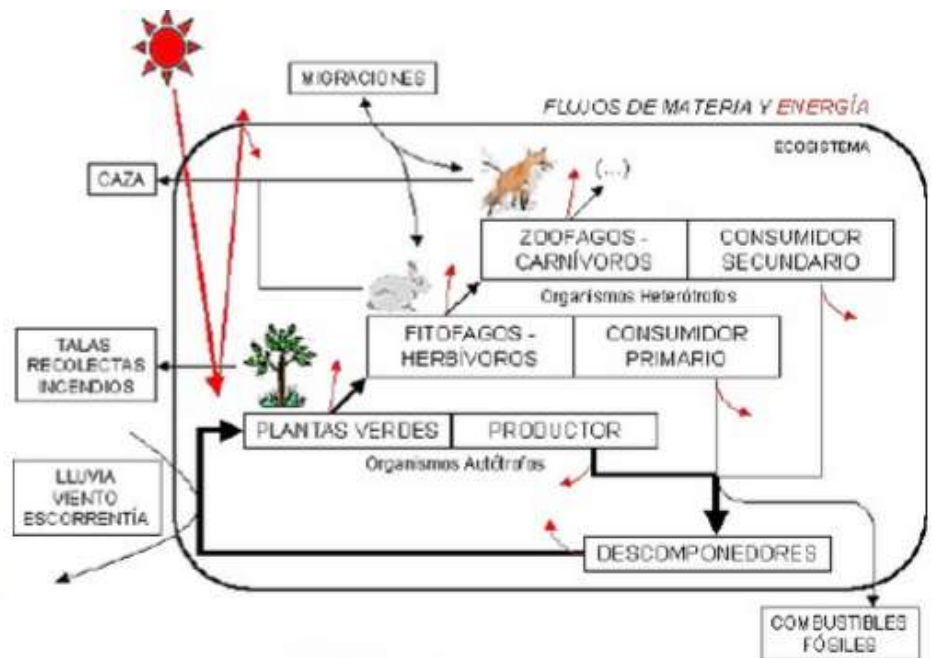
MIGRACIONES

FLUJOS DE MATERIA Y ENERGÍA

ECOSISTEMA

CAZA

(...)

ZOOFAGOS - CARNÍVOROS

CONSUMIDOR SECUNDARIO

Organismos Heterótrofos

TALAS RECOLECTAS INCENDIOS

FITOFAGOS - HERBÍVOROS

CONSUMIDOR PRIMARIO

PLANTAS VERDES

PRODUCTOR

Organismos Autótrofos

LLUVIA VIENTO ESCORRENTÍA

DESCOMPONEDORES

COMBUSTIBLES FÓSILES